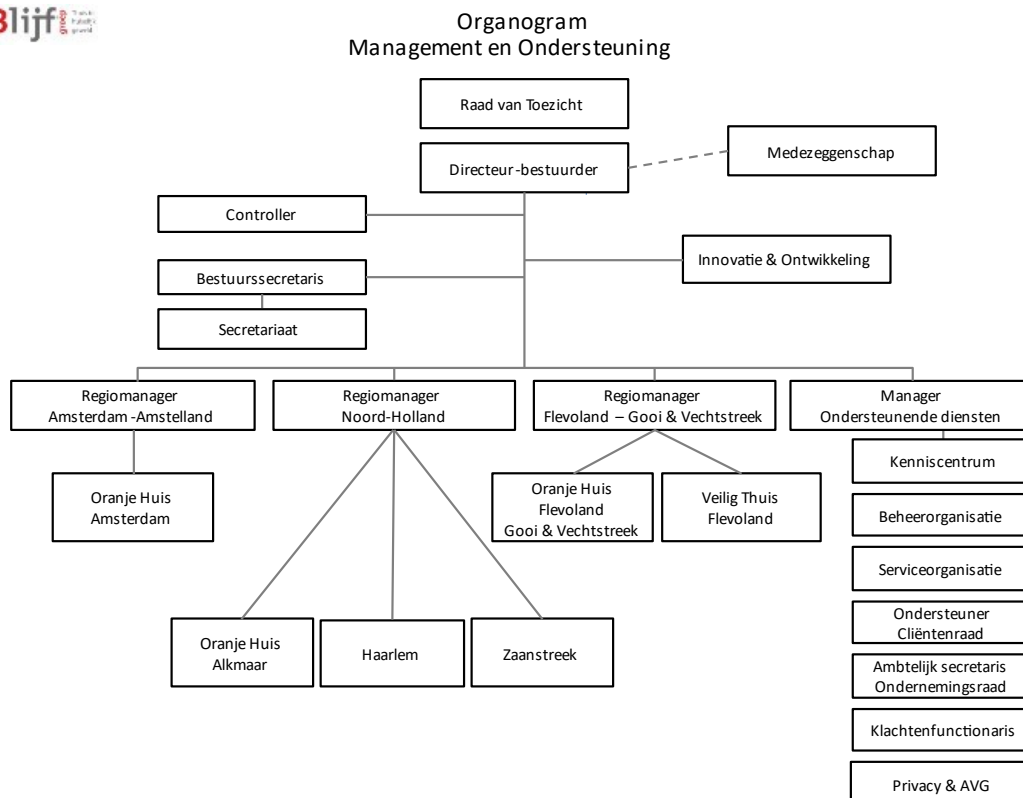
Blijf groep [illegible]

Organogram
Management en Ondersteuning

Raad van Toezicht

Directeur-bestuurder

Medezeggenschap

Controller

Innovatie & Ontwikkeling

Bestuurssecretaris

Secretariaat

Regiomanager
Amsterdam-Amstelland

Regiomanager
Noord-Holland

Regiomanager
Flevoland – Gooi & Vechtstreek

Manager
Ondersteunende diensten

Oranje Huis
Amsterdam

Oranje Huis
Flevoland
Gooi & Vechtstreek

Veilig Thuis
Flevoland

Kenniscentrum

Beheerorganisatie

Serviceorganisatie

Ondersteuner
Cliëntenraad

Ambtelijk secretaris
Ondernemingsraad

Klachtenfunctionaris

Privacy & AVG

Oranje Huis
Alkmaar

Haarlem

Zaanstreek